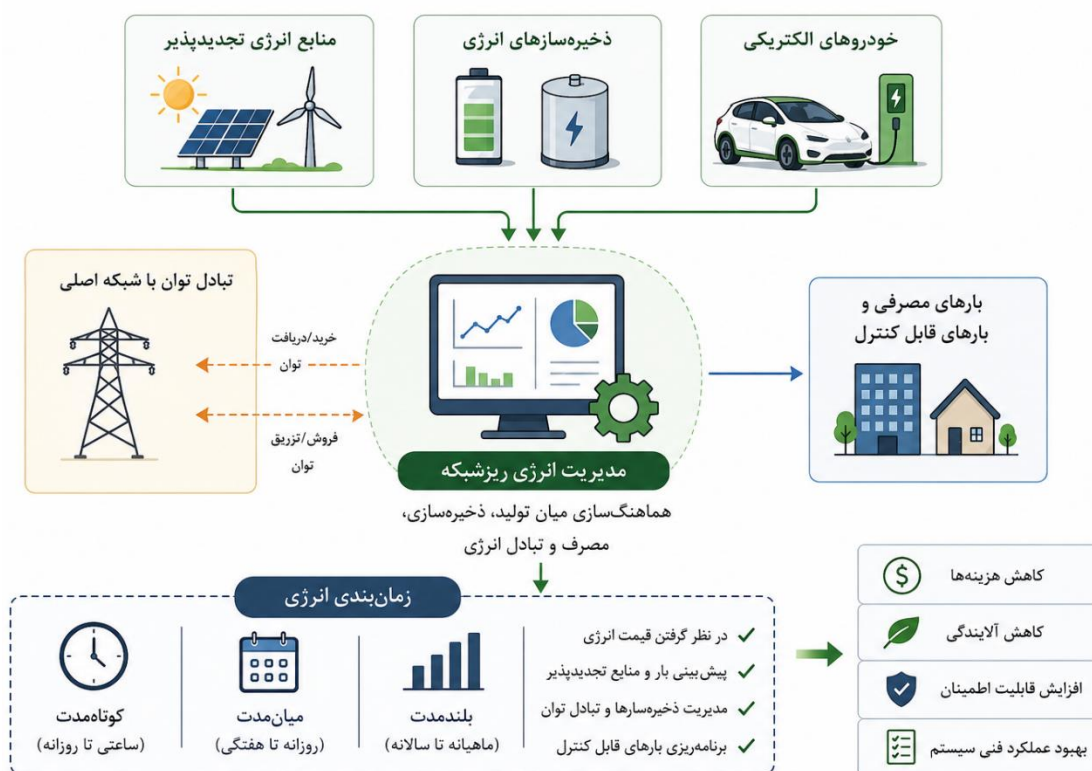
منابع انرژی تجدیدپذیر

ذخیره‌سازهای انرژی

خودروهای الکتریکی

تبادل توان با شبکه اصلی

خرید/دریافت توان

فروش/تزریق توان

مدیریت انرژی ریزشبکه

هماهنگ‌سازی میان تولید، ذخیره‌سازی، مصرف و تبادل انرژی

بارهای مصرفی و بارهای قابل کنترل

زمان‌بندی انرژی

کوتاه‌مدت
(ساعتی تا روزانه)

میان‌مدت
(روزانه تا هفتگی)

بلندمدت
(ماهیانه تا سالانه)

در نظر گرفتن قیمت انرژی
پیش‌بینی بار و منابع تجدیدپذیر
مدیریت ذخیره‌سازها و تبادل توان
برنامه‌ریزی بارهای قابل کنترل

کاهش هزینه‌ها
کاهش آلایندگی
افزایش قابلیت اطمینان
بهبود عملکرد فنی سیستم